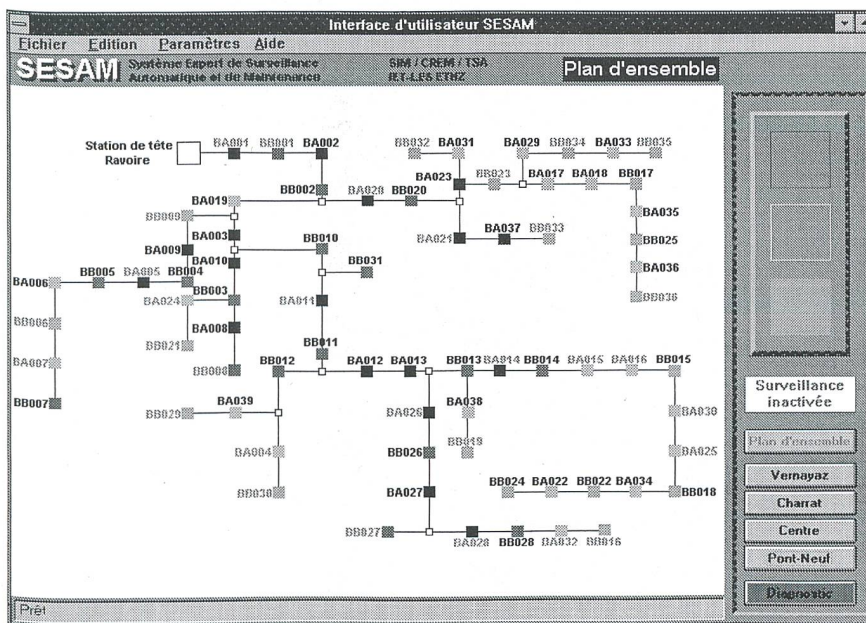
Interface d'utilisateur SESAM
Fichier Edition Paramètres Aide
SESAM Système Expert de Surveillance Automatique et de Maintenance
SIM / CREM / TSA IET-LES ETHZ
Plan d'ensemble

Station de tête Ravoire
BA001 BB001 BA002
BB032 BA031 BA029 BB034 BA033 BB035
BA023 BB023 BA017 BA018 BB017
BB002 BA028 BB020
BA019
BB009
BA003
BA009
BA010
BB010
BA021 BA037 BB033
BA035
BB025
BA036
BB036
BB031
BA006 BB005 BA005 BB004
BA024 BB003
BA011
BB006
BA008
BB021
BA007
BB011
BB008
BB007
BB012 BA012 BA013 BB013 BA014 BB014 BA015 BA016 BB015
BB029 BA039
BA026 BA038
BB019
BA030
BA004
BB026
BA025
BB030
BB024 BA022 BB022 BA034 BB018
BA027
BB027 BA020 BB028 BA032 BB016

Surveillance inactivée
Plan d'ensemble
Vernayaz
Charrat
Centre
Pont-Neuf
Diagnostic
Prêt